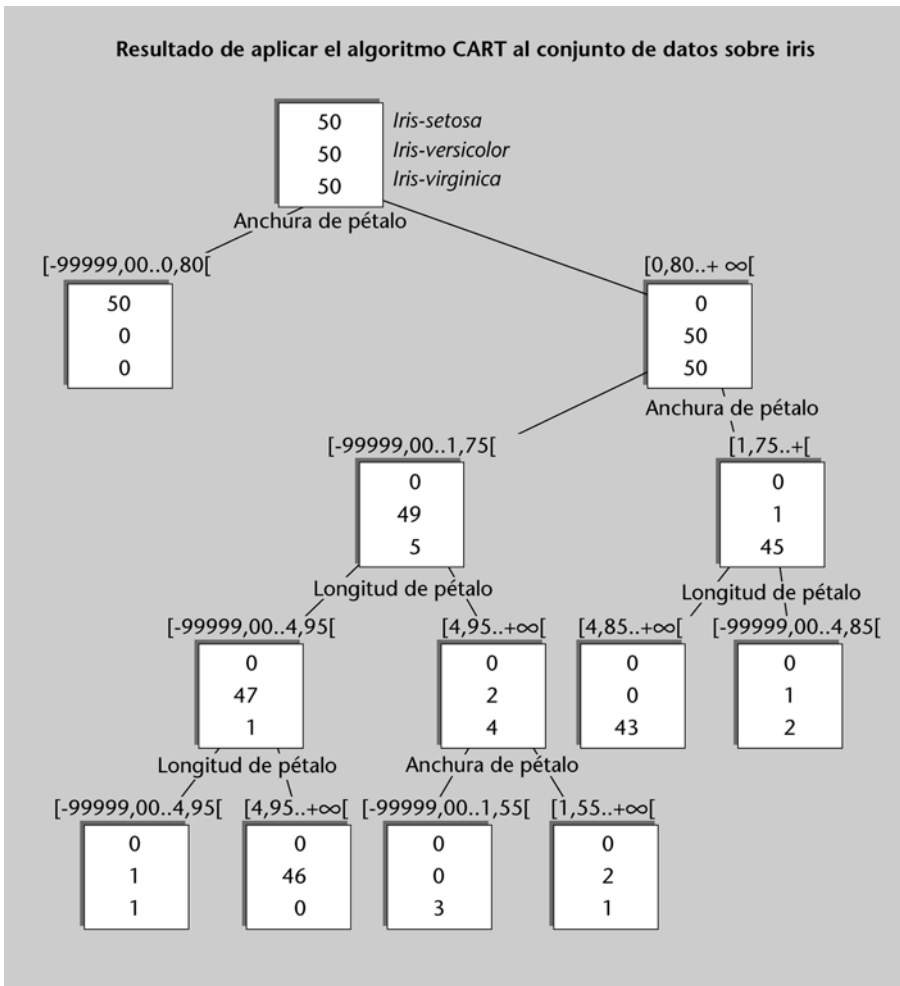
Resultado de aplicar el algoritmo CART al conjunto de datos sobre iris

50 Iris-setosa
50 Iris-versicolor
50 Iris-virginica

Anchura de pétalo

[-99999,00..0,80[
50
0
0

[0,80..+ ∞[
0
50
50

Anchura de pétalo

[-99999,00..1,75[
0
49
5

[1,75..+[
0
1
45

Longitud de pétalo

[-99999,00..4,95[
0
47
1

[4,95..+∞[
0
2
4

Longitud de pétalo

[4,85..+∞[
0
0
43

[-99999,00..4,85[
0
1
2

Longitud de pétalo

[-99999,00..4,95[
0
1
1

[4,95..+∞[
0
46
0

Anchura de pétalo

[-99999,00..1,55[
0
0
3

[1,55..+∞[
0
2
1